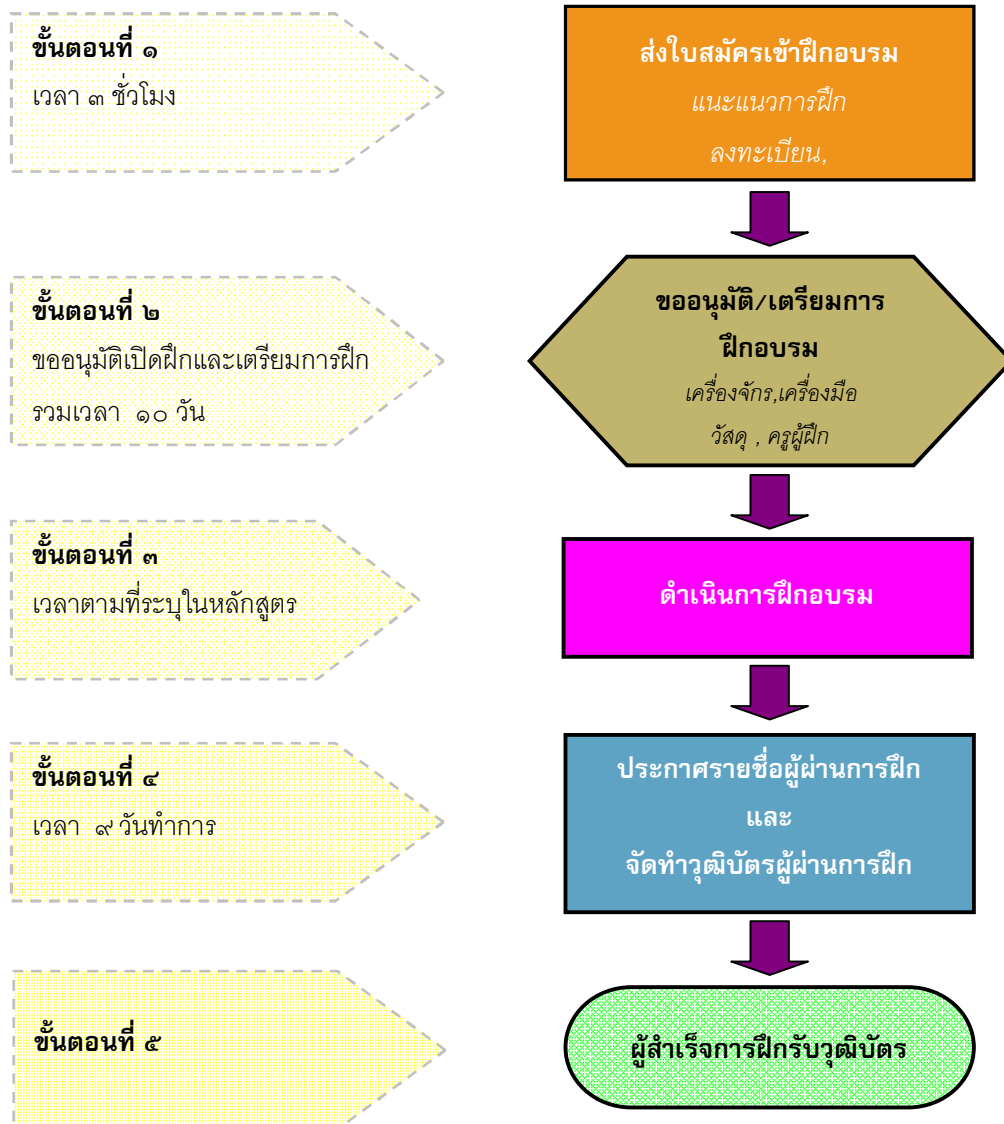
ขั้นตอนที่ ๑
เวลา ๓ ชั่วโมง

ส่งใบสมัครเข้าฝึกอบรม
แนะแนวการฝึก
ลงทะเบียน,

ขั้นตอนที่ ๒
ขออนุมัติเปิดฝึกและเตรียมการฝึก
รวมเวลา ๑๐ วัน

ขออนุมัติ/เตรียมการฝึกอบรม
เครื่องจักร,เครื่องมือ
วัสดุ , ครูผู้ฝึก

ขั้นตอนที่ ๓
เวลาตามที่ระบุในหลักสูตร

ดำเนินการฝึกอบรม

ขั้นตอนที่ ๔
เวลา ๙ วันทำการ

ประกาศรายชื่อผู้ผ่านการฝึก
และ
จัดทำวุฒิบัตรผู้ผ่านการฝึก

ขั้นตอนที่ ๕

ผู้สำเร็จการฝึกรับวุฒิบัตร